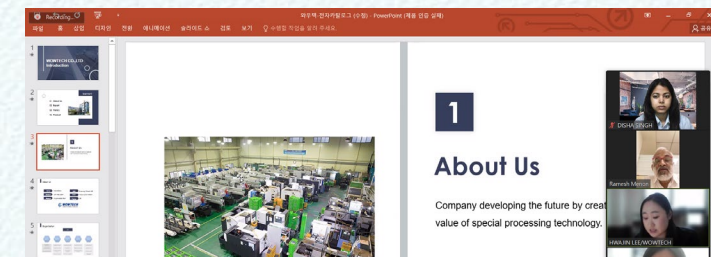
Recording...

파일 홈 삽입 디자인 전환 애니메이션 슬라이드 쇼 검토 보기 수행할 작업을 알려 주세요

와우텍-전자카탈로그 (수정) - PowerPoint (제품 인증 실패)

공유

1
WOWTECH CO.,LTD
Introduction

2

3

4

5

1

About Us

Company developing the future by creat

value of special processing technology.

DISHA SINGH

Ramesh Menon

HWAJIN LEE/WOWTECH